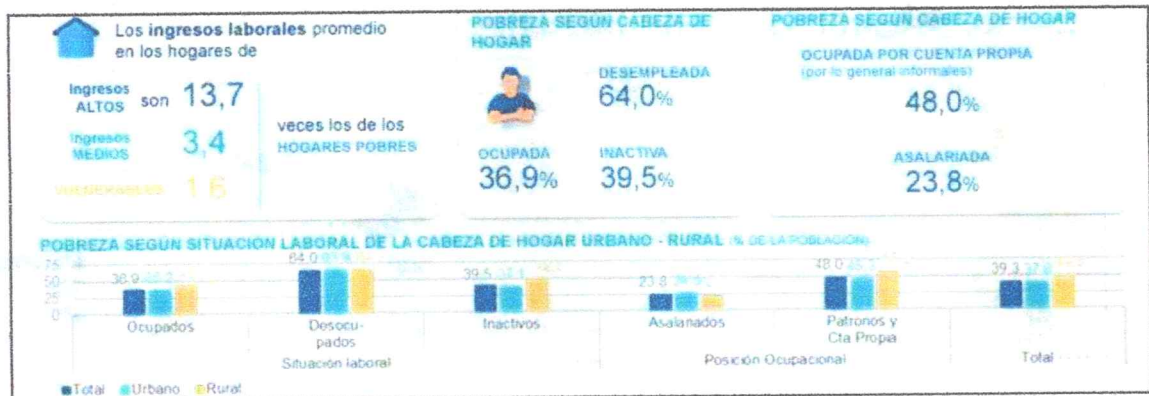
Los **ingresos laborales** promedio en los hogares de

Ingresos ALTOS son 13,7

Ingresos MEDIOS 3,4

VULNERABLES 1,6

veces los de los HOGARES POBRES

POBREZA SEGÚN CABEZA DE HOGAR

DESEMPLEADA 64,0%

OCUPADA 36,9%

INACTIVA 39,5%

POBREZA SEGÚN CABEZA DE HOGAR

OCUPADA POR CUENTA PROPIA (por lo general informales)

48,0%

ASALARIADA 23,8%

POBREZA SEGÚN SITUACIÓN LABORAL DE LA CABEZA DE HOGAR URBANO - RURAL (% DE LA POBLACIÓN)

75
50
25
0

36,9 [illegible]
64,0 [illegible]
39,5 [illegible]
23,8 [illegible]
48,0 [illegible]
39,3 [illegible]

Ocupados
Desocupados
Inactivos
Asalariados
Patronos y Cta Propia
Total

Situación laboral
Posición Ocupacional

Total Urbano Rural